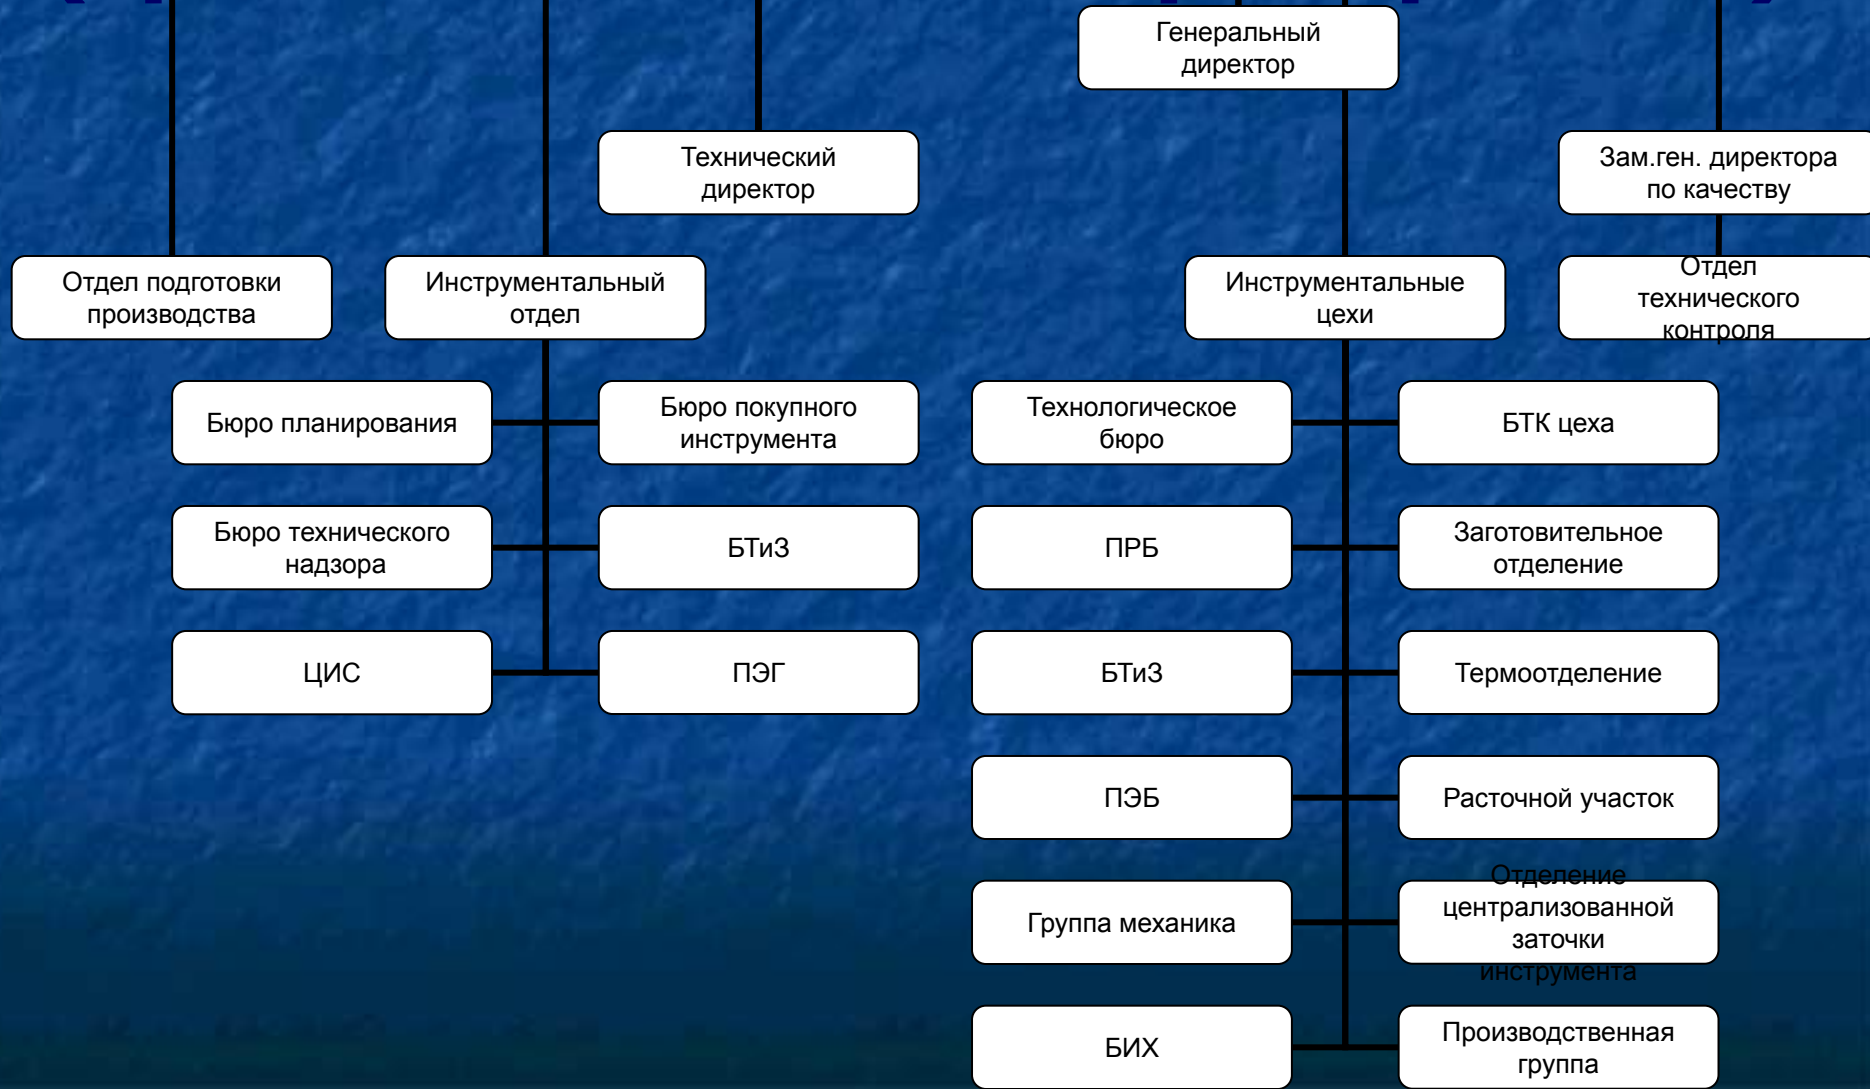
Генеральный директор

Технический директор

Зам.ген. директора по качеству

Отдел подготовки производства

Инструментальный отдел

Инструментальные цехи

Отдел технического контроля

Бюро планирования

Бюро покупного инструмента

Технологическое бюро

БТК цеха

Бюро технического надзора

БТиЗ

ПРБ

Заготовительное отделение

ЦИС

ПЭГ

БТиЗ

Термоотделение

ПЭБ

Расточной участок

Группа механика

Отделение централизованной заточки инструмента

БИХ

Производственная группа